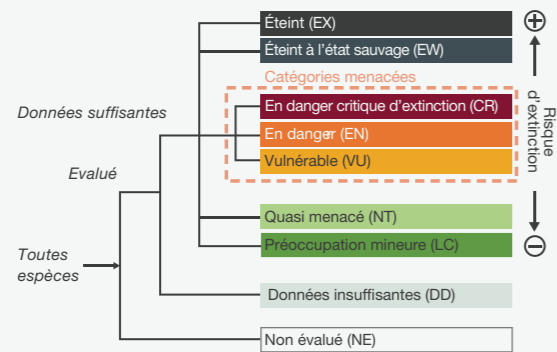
Éteint (EX)
Éteint à l'état sauvage (EW)
Catégories menacées
En danger critique d'extinction (CR)
En danger (EN)
Vulnérable (VU)
Quasi menacé (NT)
Préoccupation mineure (LC)
Données insuffisantes (DD)
Non évalué (NE)

Données suffisantes
Evalué
Toutes espèces

⊕
Risque d'extinction
⊖